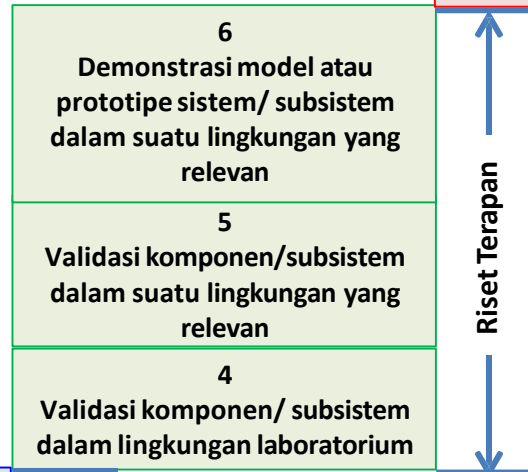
6
Demonstrasi model atau prototipe sistem/ subsistem dalam suatu lingkungan yang relevan

5
Validasi komponen/subsistem dalam suatu lingkungan yang relevan

4
Validasi komponen/ subsistem dalam lingkungan laboratorium

Riset Terapan